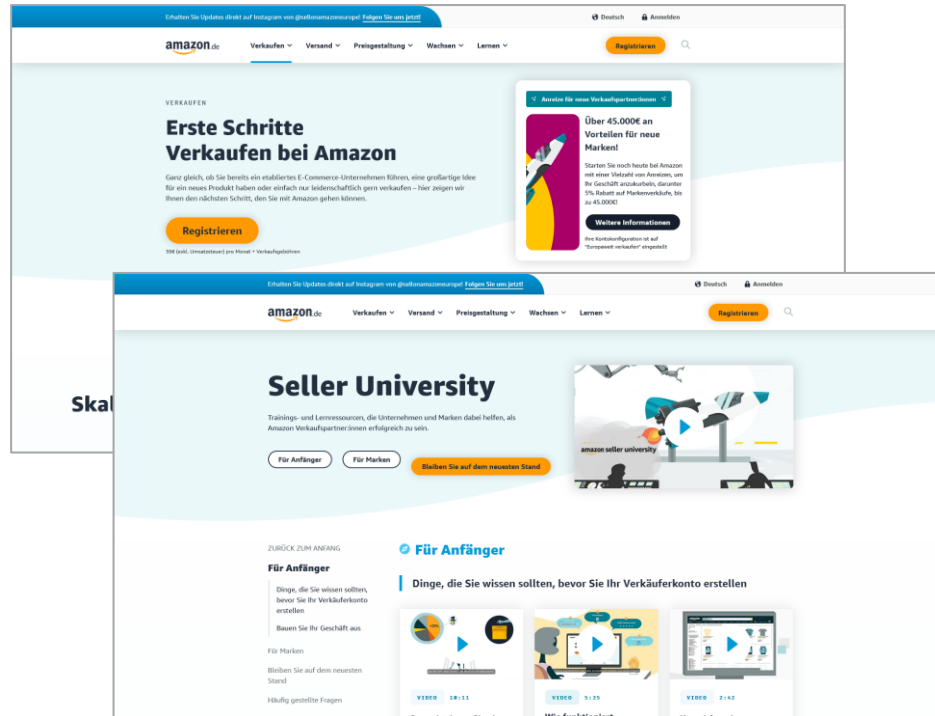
Erhalten Sie Updates direkt auf Instagram von @sellonamazoneurope! Folgen Sie uns jetzt!

Deutsch Anmelden

amazon.de Verkaufen Versand Preisgestaltung Wachsen Lernen Registrieren

VERKAUFEN

Erste Schritte Verkaufen bei Amazon

Ganz gleich, ob Sie bereits ein etabliertes E-Commerce-Unternehmen führen, eine großartige Idee für ein neues Produkt haben oder einfach nur leidenschaftlich gern verkaufen – hier zeigen wir Ihnen den nächsten Schritt, den Sie mit Amazon gehen können.

Registrieren

39€ (exkl. Umsatzsteuer) pro Monat + Verkaufsgebühren

Anreize für neue Verkaufspartner:innen

Über 45.000€ an Vorteilen für neue Marken!

Starten Sie noch heute bei Amazon mit einer Vielzahl von Anreizen, um Ihr Geschäft anzukurbeln, darunter 5% Rabatt auf Markenverkäufe, bis zu 45.000€!

Weitere Informationen

Ihre Kontokonfiguration ist auf "Europaweit verkaufen" eingestellt

Skal

Erhalten Sie Updates direkt auf Instagram von @sellonamazoneurope! Folgen Sie uns jetzt!

Deutsch Anmelden

amazon.de Verkaufen Versand Preisgestaltung Wachsen Lernen Registrieren

Seller University

Trainings- und Lernressourcen, die Unternehmen und Marken dabei helfen, als Amazon Verkaufspartner:innen erfolgreich zu sein.

Für Anfänger Für Marken Bleiben Sie auf dem neuesten Stand

amazon seller university

ZURÜCK ZUM ANFANG

Für Anfänger

Dinge, die Sie wissen sollten, bevor Sie Ihr Verkäuferkonto erstellen

Bauen Sie Ihr Geschäft aus

Für Marken

Bleiben Sie auf dem neuesten Stand

Häufig gestellte Fragen

Für Anfänger

Dinge, die Sie wissen sollten, bevor Sie Ihr Verkäuferkonto erstellen

VIDEO 10:11

VIDEO 5:25

VIDEO 2:42